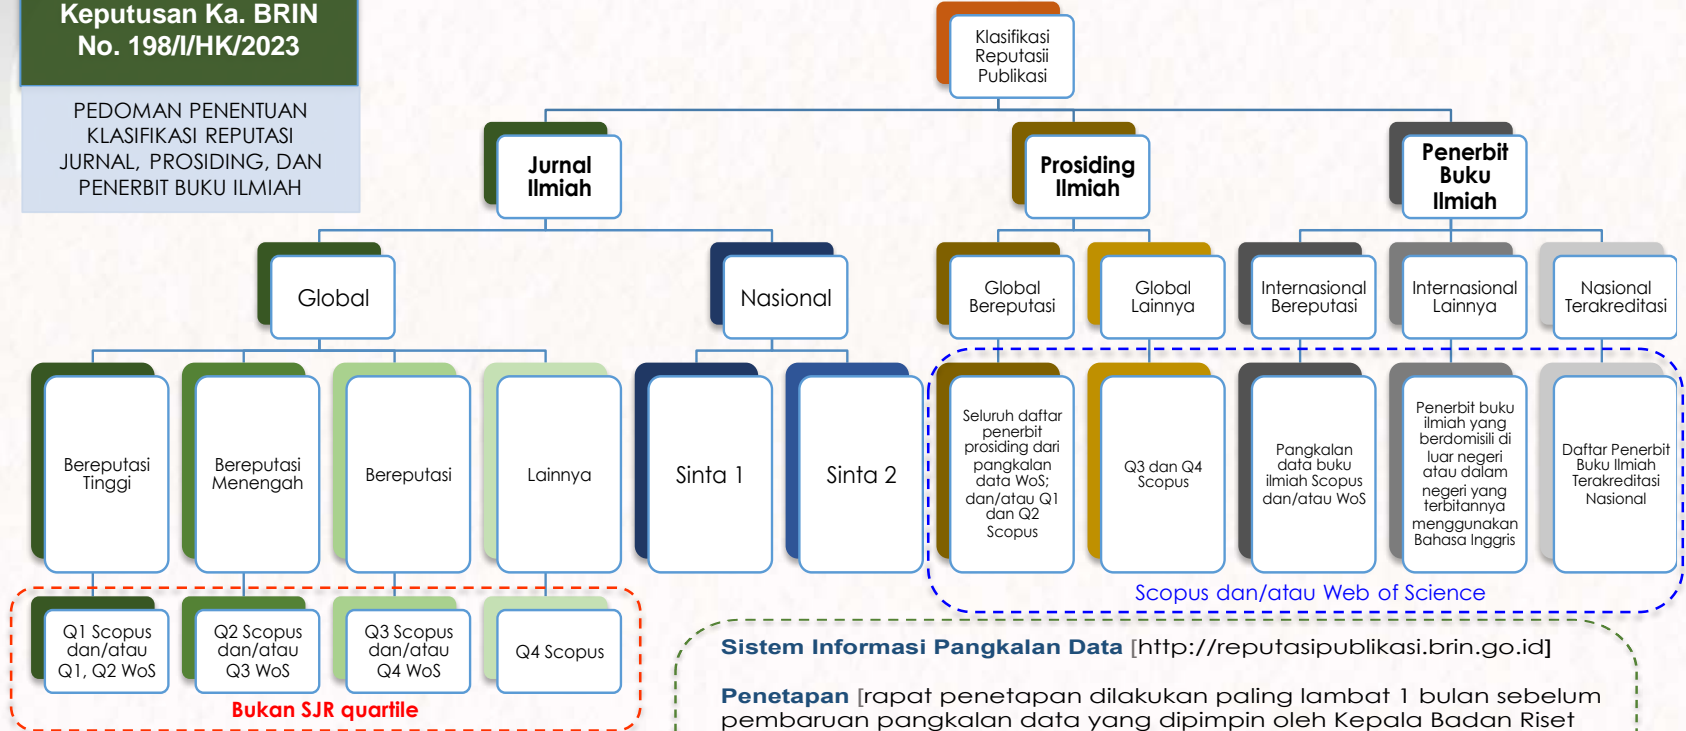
Keputusan Ka. BRIN
No. 198/I/HK/2023

PEDOMAN PENENTUAN KLASIFIKASI REPUTASI JURNAL, PROSIDING, DAN PENERBIT BUKU ILMIAH

Klasifikasi Reputasii Publikasi

Jurnal Ilmiah

Prosiding Ilmiah

Penerbit Buku Ilmiah

Global

Nasional

Global Bereputasi

Global Lainnya

Internasional Bereputasi

Internasional Lainnya

Nasional Terakreditasi

Bereputasi Tinggi

Bereputasi Menengah

Bereputasi

Lainnya

Sinta 1

Sinta 2

Seluruh daftar penerbit prosiding dari pangkalan data WoS; dan/atau Q1 dan Q2 Scopus

Q3 dan Q4 Scopus

Pangkalan data buku ilmiah Scopus dan/atau WoS

Penerbit buku ilmiah yang berdomisili di luar negeri atau dalam negeri yang terbitannya menggunakan Bahasa Inggris

Daftar Penerbit Buku Ilmiah Terakreditasi Nasional

Scopus dan/atau Web of Science

Q1 Scopus dan/atau Q1, Q2 WoS

Q2 Scopus dan/atau Q3 WoS

Q3 Scopus dan/atau Q4 WoS

Q4 Scopus

Bukan SJR quartile

Sistem Informasi Pangkalan Data [http://reputasipublikasi.brin.go.id]

Penetapan [rapat penetapan dilakukan paling lambat 1 bulan sebelum pembaruan pangkalan data yang dipimpin oleh Kepala Badan Riset